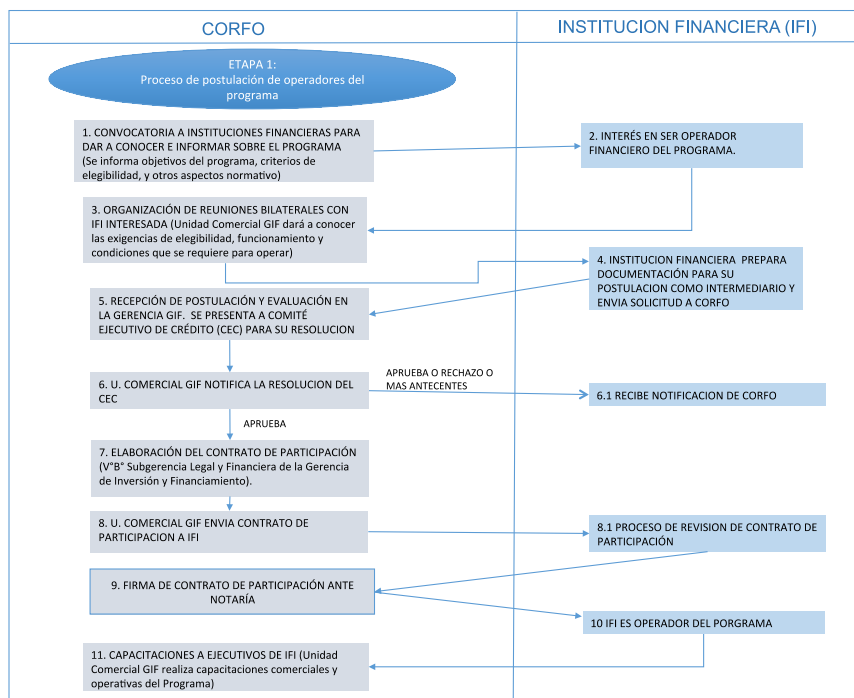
CORFO

INSTITUCION FINANCIERA (IFI)

ETAPA 1:
Proceso de postulación de operadores del programa

1. CONVOCATORIA A INSTITUCIONES FINANCIERAS PARA DAR A CONOCER E INFORMAR SOBRE EL PROGRAMA (Se informa objetivos del programa, criterios de elegibilidad, y otros aspectos normativo)

2. INTERÉS EN SER OPERADOR FINANCIERO DEL PROGRAMA.

3. ORGANIZACIÓN DE REUNIONES BILATERALES CON IFI INTERESADA (Unidad Comercial GIF dará a conocer las exigencias de elegibilidad, funcionamiento y condiciones que se requiere para operar)

4. INSTITUCION FINANCIERA PREPARA DOCUMENTACIÓN PARA SU POSTULACION COMO INTERMEDIARIO Y ENVIA SOLICITUD A CORFO

5. RECEPCIÓN DE POSTULACIÓN Y EVALUACIÓN EN LA GERENCIA GIF. SE PRESENTA A COMITÉ EJECUTIVO DE CRÉDITO (CEC) PARA SU RESOLUCION

APRUEBA O RECHAZO O MAS ANTECENTES

6. U. COMERCIAL GIF NOTIFICA LA RESOLUCION DEL CEC

6.1 RECIBE NOTIFICACION DE CORFO

APRUEBA

7. ELABORACIÓN DEL CONTRATO DE PARTICIPACIÓN (V°B° Subgerencia Legal y Financiera de la Gerencia de Inversión y Financiamiento).

8. U. COMERCIAL GIF ENVIA CONTRATO DE PARTICIPACION A IFI

8.1 PROCESO DE REVISION DE CONTRATO DE PARTICIPACIÓN

9. FIRMA DE CONTRATO DE PARTICIPACIÓN ANTE NOTARÍA

10 IFI ES OPERADOR DEL PORGRAMA

11. CAPACITACIONES A EJECUTIVOS DE IFI (Unidad Comercial GIF realiza capacitaciones comerciales y operativas del Programa)